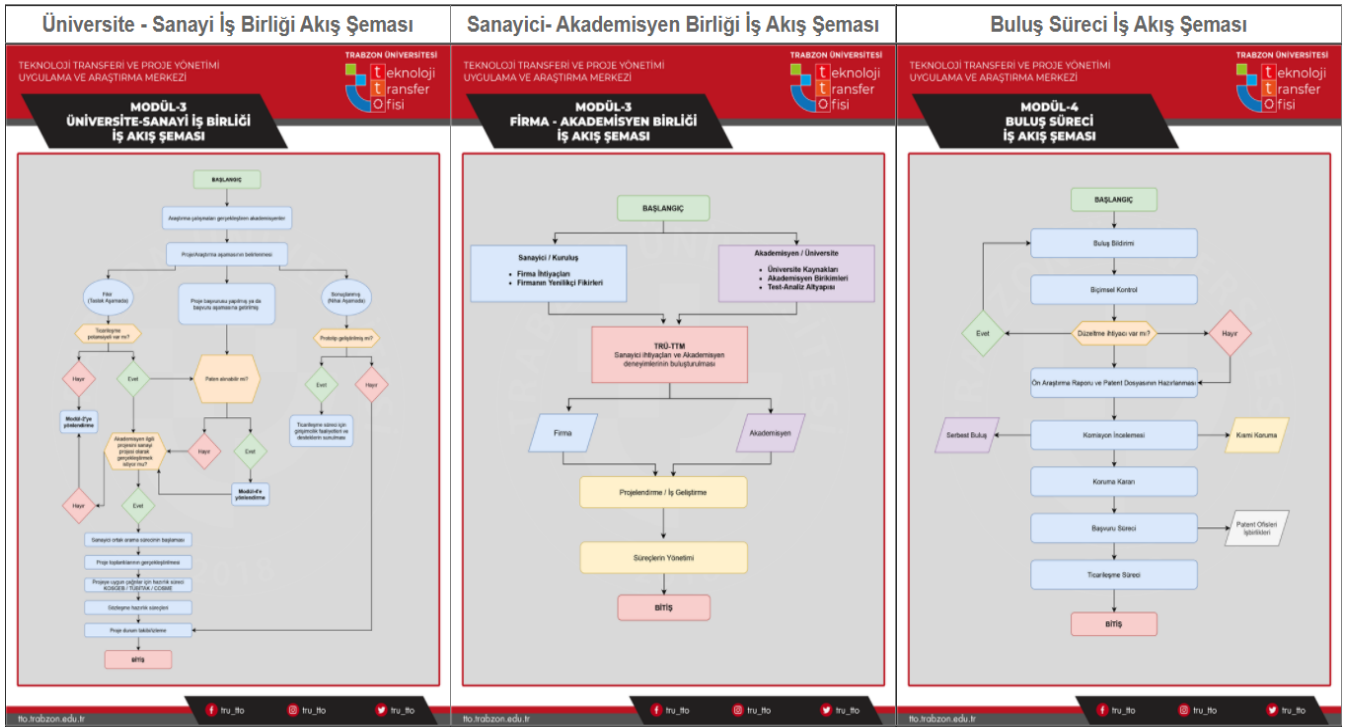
Üniversite - Sanayi İş Birliği Akış Şeması

TEKNOLOJİ TRANSFERİ VE PROJE YÖNETİMİ UYGULAMA VE ARAŞTIRMA MERKEZİ

TRABZON ÜNİVERSİTESİ
teknoloji transfer ofisi

MODÜL-3
ÜNİVERSİTE-SANAYİ İŞ BİRLİĞİ İŞ AKIŞ ŞEMASI

BAŞLANGIÇ

Araştırma çalışmaları gerçekleştiren akademisyenler

Projelendirme aşamasının belirlenmesi

Fikir (Teklif Aşamada)

Proje başvurusu yapılmış ya da başvuru aşamasına getirilmiş

Sonuçlanmış (Nihai Aşamada)

Ticarileşme potansiyeli var mı?

Prototip geliştirilmiş mi?

Hayır

Evet

Patent alınabilir mi?

Evet

Hayır

Modül-2'ye yönlendirme

Ticarileşme süreci için girişimcilik faaliyetleri ve desteklerin sunulması

Akademisyen ilgili projesini sanayi projesi olarak gerçekleştirmek istiyor mu?

Hayır

Evet

Modül-4'e yönlendirme

Hayır

Evet

Sanayici ortak arama sürecinin başlaması

Proje toplantılarının gerçekleştirilmesi

Projeye uygun çağrılar için hazırlık süreci KOSGEB / TÜBİTAK / CDBME

Sözleşme hazırlık süreçleri

Proje durum takibi/izleme

BİTİŞ

tto.trabzon.edu.tr
tru_tto
tru_tto
tru_tto

Sanayici- Akademisyen Birliği İş Akış Şeması

TEKNOLOJİ TRANSFERİ VE PROJE YÖNETİMİ UYGULAMA VE ARAŞTIRMA MERKEZİ

TRABZON ÜNİVERSİTESİ
teknoloji transfer ofisi

MODÜL-3
FİRMA - AKADEMİSYEN BİRLİĞİ İŞ AKIŞ ŞEMASI

BAŞLANGIÇ

Sanayici / Kuruluş
• Firma İhtiyaçları
• Firmanın Yenilikçi Fikirleri

Akademisyen / Üniversite
• Üniversite Kaynakları
• Akademisyen Birikimleri
• Test-Analiz Altyapısı

TRÜ-TTM
Sanayici İhtiyaçları ve Akademisyen deneyimlerinin buluşturulması

Firma

Akademisyen

Projelendirme / İş Geliştirme

Süreçlerin Yönetimi

BİTİŞ

tto.trabzon.edu.tr
tru_tto
tru_tto
tru_tto

Buluş Süreci İş Akış Şeması

TEKNOLOJİ TRANSFERİ VE PROJE YÖNETİMİ UYGULAMA VE ARAŞTIRMA MERKEZİ

TRABZON ÜNİVERSİTESİ
teknoloji transfer ofisi

MODÜL-4
BULUŞ SÜRECİ İŞ AKIŞ ŞEMASI

BAŞLANGIÇ

Buluş Bildirimi

Biçimsel Kontrol

Evet

Düzeltme ihtiyacı var mı?

Hayır

Ön Araştırma Raporu ve Patent Dosyasının Hazırlanması

Serbest Buluş

Komisyon İncelemesi

Kısmi Koruma

Koruma Kararı

Başvuru Süreci

Patent Ofisleri İşbirlikleri

Ticarileşme Süreci

BİTİŞ

tto.trabzon.edu.tr
tru_tto
tru_tto
tru_tto